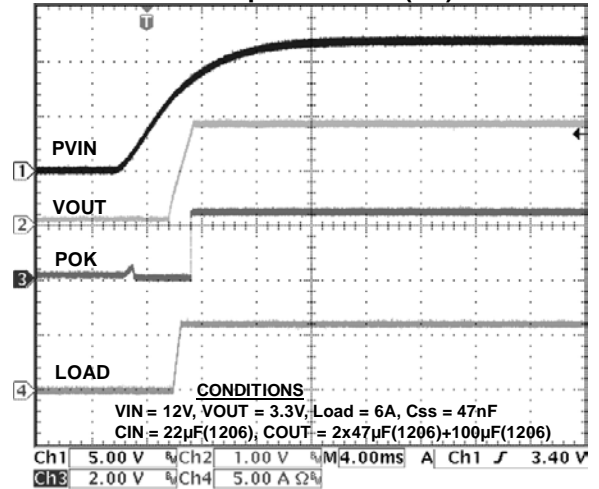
T

PVIN

1

VOUT

2

POK

3

4

LOAD

CONDITIONS

VIN = 12V, VOUT = 3.3V, Load = 6A, Css = 47nF

CIN = 22µF(1206), COUT = 2x47µF(1206)+100µF(1206)

Ch1 5.00 V Ch2 1.00 V M 4.00ms A Ch1 ƒ 3.40 V

Ch3 2.00 V Ch4 5.00 A Ω